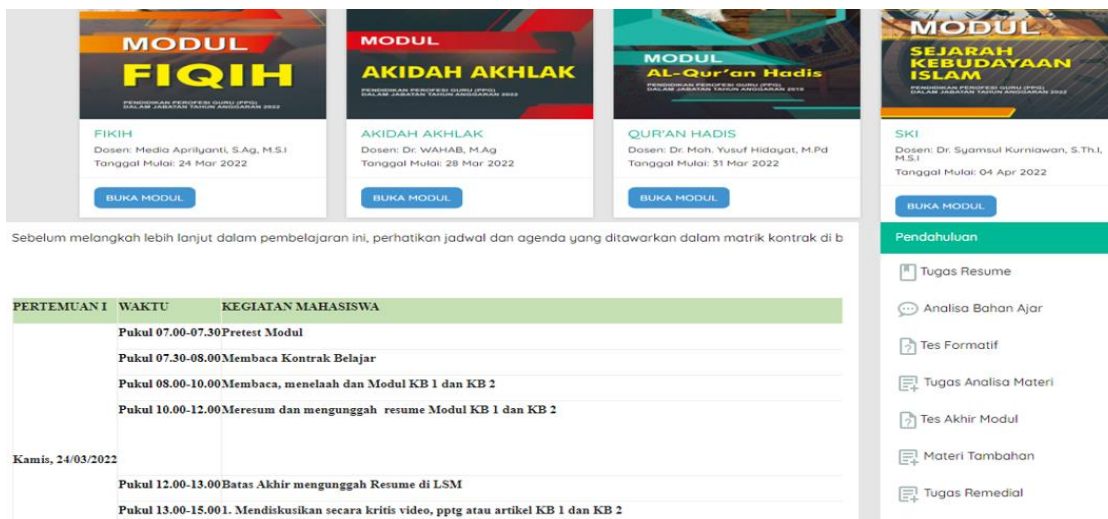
MODUL
FIQIH
PENDIDIKAN PROFESI GURU (PPG) DALAM JABATAN TAHUN ANGGARAN 2022

FIKIH
Dosen: Media Aprilyanti, S.Ag, M.S.I
Tanggal Mulai: 24 Mar 2022
BUKA MODUL

MODUL
AKIDAH AKHLAK
PENDIDIKAN PROFESI GURU (PPG) DALAM JABATAN TAHUN ANGGARAN 2022

AKIDAH AKHLAK
Dosen: Dr. WAHAB, M.Ag
Tanggal Mulai: 28 Mar 2022
BUKA MODUL

MODUL
AL-Qur'an Hadis
PENDIDIKAN PROFESI GURU (PPG) DALAM JABATAN TAHUN ANGGARAN 2022

QUR'AN HADIS
Dosen: Dr. Moh. Yusuf Hidayat, M.Pd
Tanggal Mulai: 31 Mar 2022
BUKA MODUL

MODUL
SEJARAH KEBUDAYAAN ISLAM
PENDIDIKAN PROFESI GURU (PPG) DALAM JABATAN TAHUN ANGGARAN 2022

SKI
Dosen: Dr. Syamsul Kurniawan, S.Th.I, M.S.I
Tanggal Mulai: 04 Apr 2022
BUKA MODUL

Sebelum melangkah lebih lanjut dalam pembelajaran ini, perhatikan jadwal dan agenda yang ditawarkan dalam matrik kontrak di b

| PERTEMUAN I | WAKTU | KEGIATAN MAHASISWA |
|---|---|---|
| Kamis, 24/03/2022 | Pukul 07.00-07.30 | Pretest Modul |
| | Pukul 07.30-08.00 | Membaca Kontrak Belajar |
| | Pukul 08.00-10.00 | Membaca, menelaah dan Modul KB 1 dan KB 2 |
| | Pukul 10.00-12.00 | Meresum dan mengunggah resume Modul KB 1 dan KB 2 |
| | Pukul 12.00-13.00 | Batas Akhir mengunggah Resume di LSM |
| | Pukul 13.00-15.00 | 1. Mendiskusikan secara kritis video, pptg atau artikel KB 1 dan KB 2 |

Pendahuluan
Tugas Resume
Analisa Bahan Ajar
Tes Formatif
Tugas Analisa Materi
Tes Akhir Modul
Materi Tambahan
Tugas Remedial